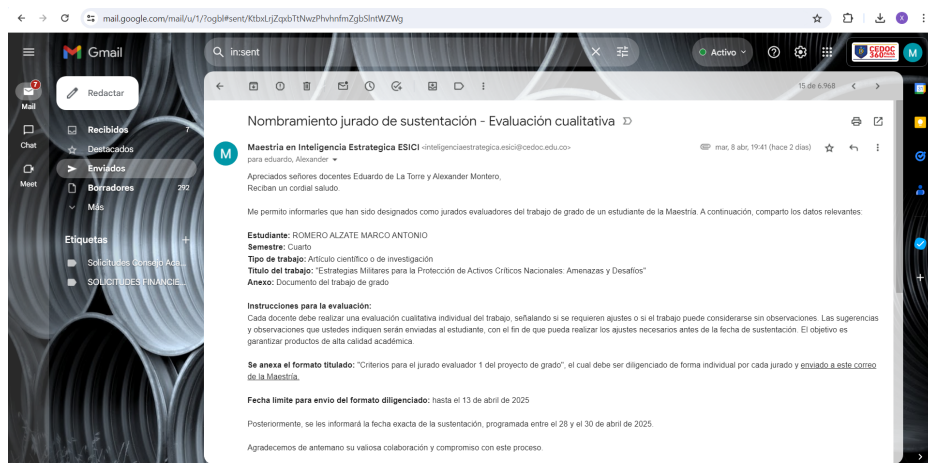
mail.google.com/mail/u/1/?ogbl#sent/KtbxLrjZqxbTtNwzPhvhnfmZgbSlntWZWg

Gmail

in:sent

Activo

CEDOC 360

M

Mail

Chat

Meet

Redactar

Recibidos 7

Destacados

Enviados

Borradores 292

Más

Etiquetas +

Solicitudes Consejo Aca...

SOLICITUDES FINANCIE...

15 de 6.968

Nombramiento jurado de sustentación - Evaluación cualitativa

Maestría en Inteligencia Estrategica ESICI <inteligenciaestrategica.esici@cedoc.edu.co>

mar, 8 abr, 19:41 (hace 2 días)

para eduardo, Alexander

Apreciados señores docentes Eduardo de La Torre y Alexander Montero,
Reciban un cordial saludo.

Me permito informarles que han sido designados como jurados evaluadores del trabajo de grado de un estudiante de la Maestría. A continuación, comparto los datos relevantes:

Estudiante: ROMERO ALZATE MARCO ANTONIO
Semestre: Cuarto
Tipo de trabajo: Artículo científico o de investigación
Título del trabajo: "Estrategias Militares para la Protección de Activos Críticos Nacionales: Amenazas y Desafíos"
Anexo: Documento del trabajo de grado

Instrucciones para la evaluación:
Cada docente debe realizar una evaluación cualitativa individual del trabajo, señalando si se requieren ajustes o si el trabajo puede considerarse sin observaciones. Las sugerencias y observaciones que ustedes indiquen serán enviadas al estudiante, con el fin de que pueda realizar los ajustes necesarios antes de la fecha de sustentación. El objetivo es garantizar productos de alta calidad académica.

Se anexa el formato titulado: "Criterios para el jurado evaluador 1 del proyecto de grado", el cual debe ser diligenciado de forma individual por cada jurado y enviado a este correo de la Maestría.

Fecha límite para envío del formato diligenciado: hasta el 13 de abril de 2025

Posteriormente, se les informará la fecha exacta de la sustentación, programada entre el 28 y el 30 de abril de 2025.

Agradecemos de antemano su valiosa colaboración y compromiso con este proceso.